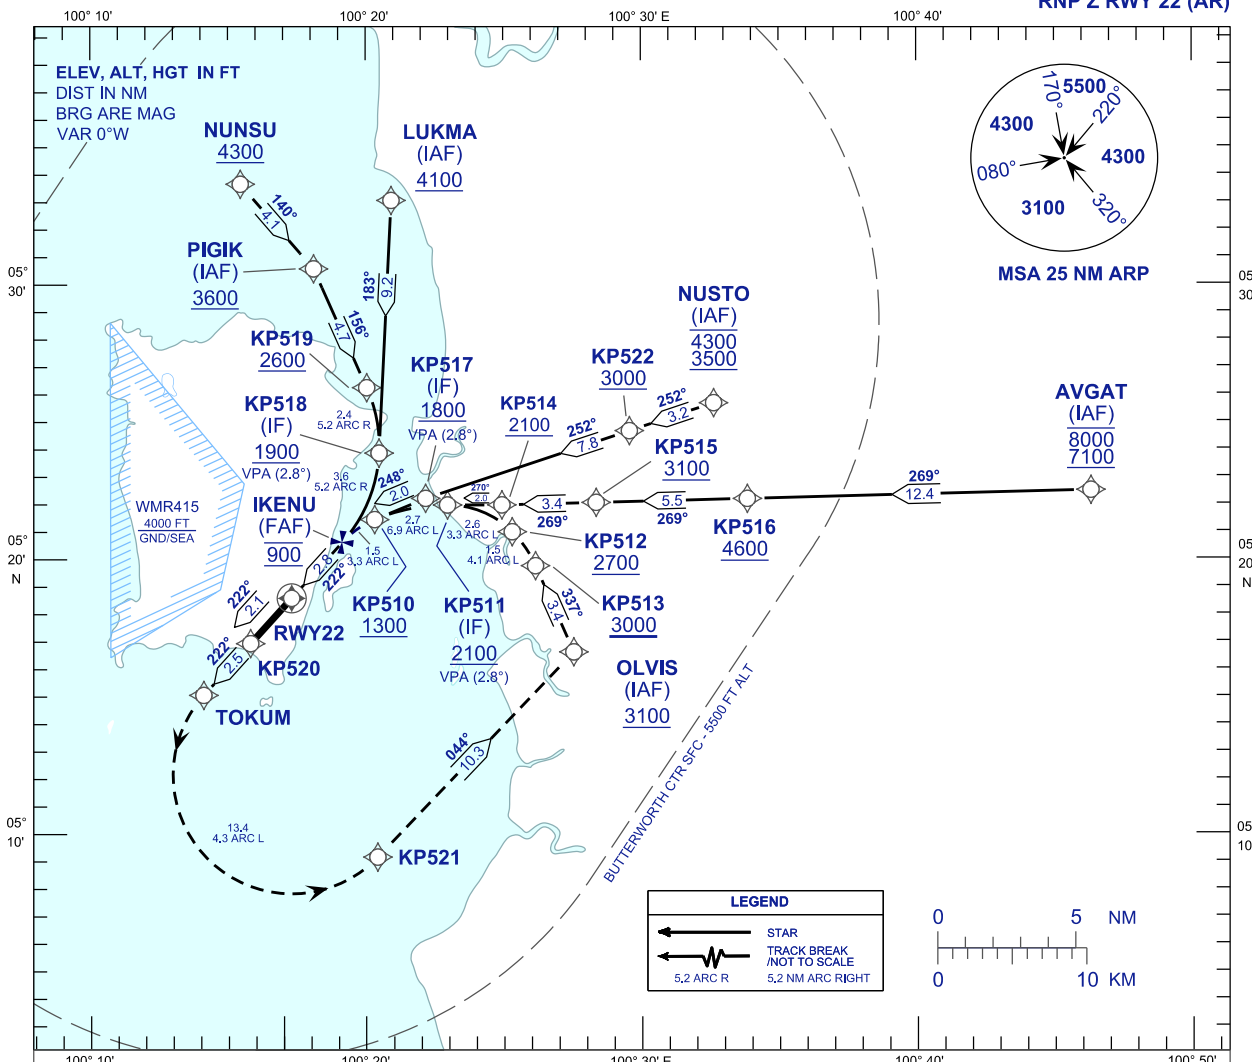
RNP Z RWY 22 (AR)

100° 10'
100° 20'
100° 30' E
100° 40'

ELEV, ALT, HGT IN FT
DIST IN NM
BRG ARE MAG
VAR 0°W

NUNSU
4300

LUKMA
(IAF)
4100

140°
4.1

PIGIK
(IAF)
3600

183°
9.2

156°
4.7

KP519
2600

KP518
(IF)
1900
VPA (2.8°)

2.4
5.2 ARC R

KP517
(IF)
1800
VPA (2.8°)

3.6
5.2 ARC R

KP514
2100

KP522
3000

NUSTO
(IAF)
4300
3500

252°
7.8

252°
3.2

KP515
3100

AVGAT
(IAF)
8000
7100

269°
12.4

248°
2.0

270°
2.0

3.4
269°

5.5
269°

KP516
4600

WMR415
4000 FT
GND/SEA

IKENU
(FAF)
900

2.7
6.9 ARC L

2.6
3.3 ARC L

1.5
3.3 ARC L

1.5
4.1 ARC L

KP512
2700

2.8
222°

222°
2.1

RWY22

KP510
1300

KP511
(IF)
2100
VPA (2.8°)

337°
3.4

KP513
3000

222°
2.5

KP520

TOKUM

OLVIS
(IAF)
3100

044°
10.3

13.4
4.3 ARC L

KP521

BUTTERWORTH CTR SFC - 5500 FT ALT

5500
170°
220°
4300
4300
080°
3100
320°

MSA 25 NM ARP

05° 30'
05° 20' N
05° 10'

LEGEND
STAR
TRACK BREAK /NOT TO SCALE
5.2 ARC R
5.2 NM ARC RIGHT

0 5 NM
0 10 KM

100° 10'
100° 20'
100° 30' E
100° 40'
100° 50'